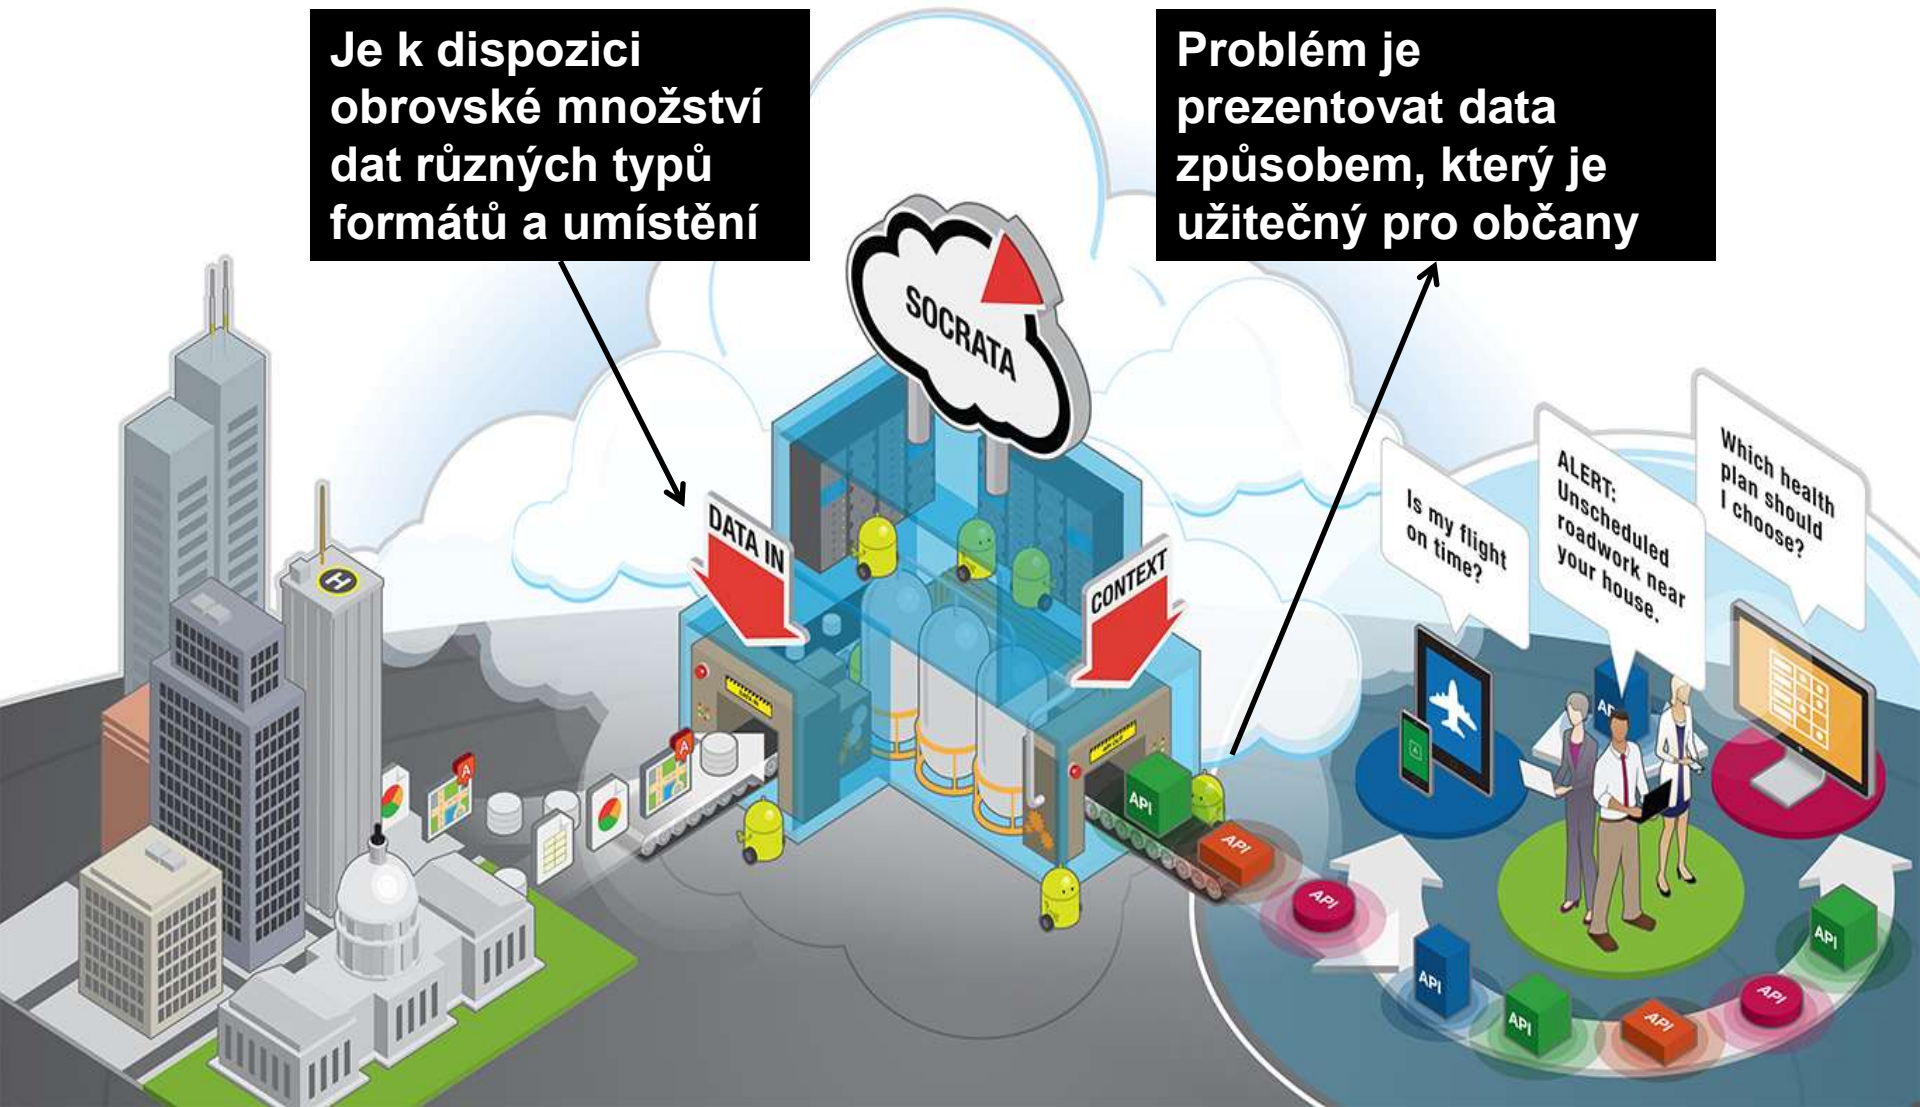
Je k dispozici obrovské množství dat různých typů formátů a umístění

Problém je prezentovat data způsobem, který je užitečný pro občany

SOCRATA

DATA IN

CONTEXT

Is my flight on time?

ALERT: Unscheduled roadwork near your house.

Which health plan should I choose?

API

API

API

API

API

API

API

API

API